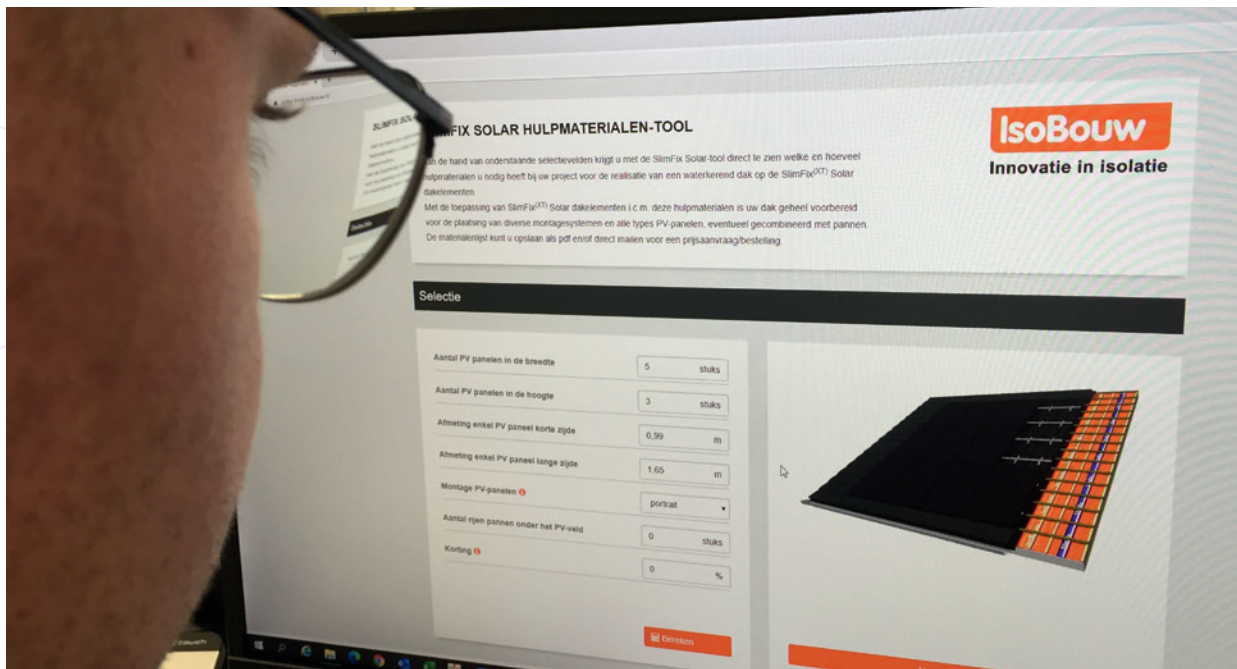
SLIMFIX SOL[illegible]

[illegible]FIX SOLAR HULPMATERIALEN-TOOL

IsoBouw
Innovatie in isolatie

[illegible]n de hand van onderstaande selectievelden krijgt u met de SlimFix Solar-tool direct te zien welke en hoeveel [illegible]ulpmaterialen u nodig heeft bij uw project voor de realisatie van een waterkerend dak op de SlimFix$^{(XT)}$ Solar dakelementen.
Met de toepassing van SlimFix$^{(XT)}$ Solar dakelementen i.c.m. deze hulpmaterialen is uw dak geheel voorbereid voor de plaatsing van diverse montagesystemen en alle types PV-panelen, eventueel gecombineerd met pannen.
De materialenlijst kunt u opslaan als pdf en/of direct mailen voor een prijsaanvraag/bestelling.

Selectie

Aantal PV panelen in de breedte 5 stuks
Aantal PV panelen in de hoogte 3 stuks
Afmeting enkel PV paneel korte zijde 0,99 m
Afmeting enkel PV paneel lange zijde 1,65 m
Montage PV-panelen portrait
Aantal rijen pannen onder het PV-veld 0 stuks
Korting 0 %

Bereken